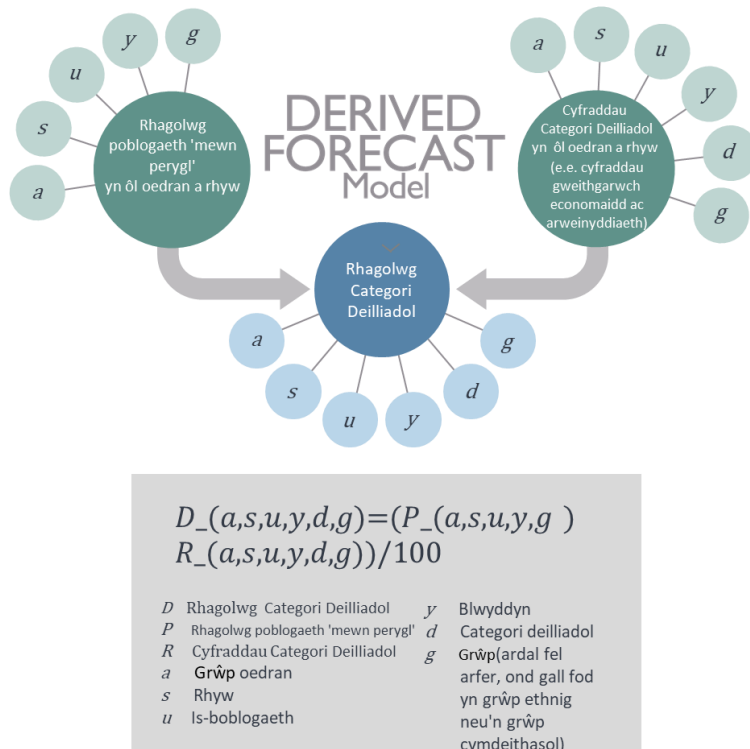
DERIVED FORECAST Model

$u$ $y$ $g$ $s$ $a$

Rhagolwg poblogaeth 'mewn perygl' yn ôl oedran a rhyw

$a$ $s$ $u$ $y$ $d$ $g$

Cyfraddau Categori Deilliadol yn ôl oedran a rhyw (e.e. cyfraddau gweithgarwch economaidd ac arweinyddiaeth)

Rhagolwg Categori Deilliadol

$a$ $s$ $u$ $y$ $d$ $g$

$D\_(a,s,u,y,d,g)=(P\_(a,s,u,y,g\ ) R\_(a,s,u,y,d,g))/100$

$D$ Rhagolwg Categori Deilliadol
$P$ Rhagolwg poblogaeth 'mewn perygl'
$R$ Cyfraddau Categori Deilliadol
$a$ Grŵp oedran
$s$ Rhyw
$u$ Is-boblogaeth

$y$ Blwyddyn
$d$ Categori deilliadol
$g$ Grŵp(ardal fel arfer, ond gall fod yn grŵp ethnig neu'n grŵp cymdeithasol)